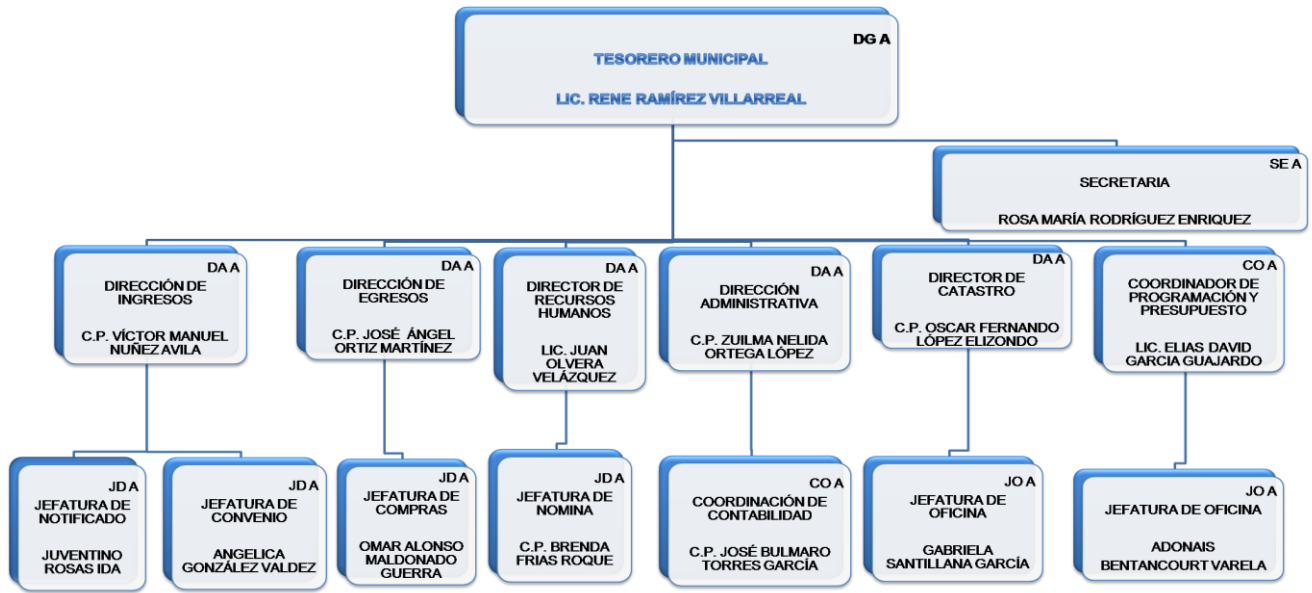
DG A
TESORERO MUNICIPAL
LIC. RENE RAMÍREZ VILLARREAL

SE A
SECRETARIA
ROSA MARÍA RODRÍGUEZ ENRIQUEZ

DA A
DIRECCIÓN DE INGRESOS
C.P. VÍCTOR MANUEL NUÑEZ AVILA

DA A
DIRECCIÓN DE EGRESOS
C.P. JOSÉ ÁNGEL ORTIZ MARTÍNEZ

DA A
DIRECTOR DE RECURSOS HUMANOS
LIC. JUAN OLVERA VELÁZQUEZ

DA A
DIRECCIÓN ADMINISTRATIVA
C.P. ZUILMA NELIDA ORTEGA LÓPEZ

DA A
DIRECTOR DE CATASTRO
C.P. OSCAR FERNANDO LÓPEZ ELIZONDO

CO A
COORDINADOR DE PROGRAMACIÓN Y PRESUPUESTO
LIC. ELIAS DAVID GARCIA GUAJARDO

JD A
JEFATURA DE NOTIFICADO
JUVENTINO ROSAS IDA

JD A
JEFATURA DE CONVENIO
ANGELICA GONZÁLEZ VALDEZ

JD A
JEFATURA DE COMPRAS
OMAR ALONSO MALDONADO GUERRA

JD A
JEFATURA DE NOMINA
C.P. BRENDA FRIAS ROQUE

CO A
COORDINACIÓN DE CONTABILIDAD
C.P. JOSÉ BULMARO TORRES GARCÍA

JO A
JEFATURA DE OFICINA
GABRIELA SANTILLANA GARCÍA

JO A
JEFATURA DE OFICINA
ADONAIS BENTANCOURT VARELA